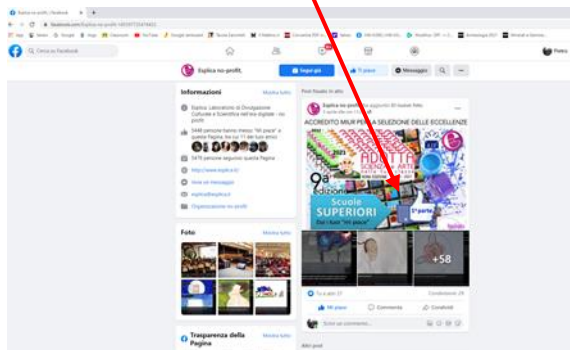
Esplica no-profit | Facebook

facebook.com/Esplica-no-profit-

Cerca su Facebook

Pietro

Esplica no-profit

Segui già

Ti piace

Messaggio

Informazioni

Mostra tutto

Esplica: Laboratorio di Divulgazione Culturale e Scientifica nel mio digitale - no profit

5490 persone hanno messo "Mi piace" a questa Pagina, tra cui 11 dei tuoi amici

5470 persone seguono questa Pagina

Invia un messaggio

Organizzazione no profit

Foto

Mostra tutto

Trasparenza della Pagina

Mostra tutto

Post fissato in alto

Esplica no-profit ha aggiunto 30 nuove foto.

ACCREDITO MIUR PER LA SELEZIONE DELLE ECCELLENZE

ADOTTA

9a

edizione

Scuole SUPERIORI

Dai i tuoi "mi piace"

5a parte

+58

Tu e altri 27

Condivisioni: 29

Mi piace

Commenta

Condividi

Scrivi un commento...

Altri post